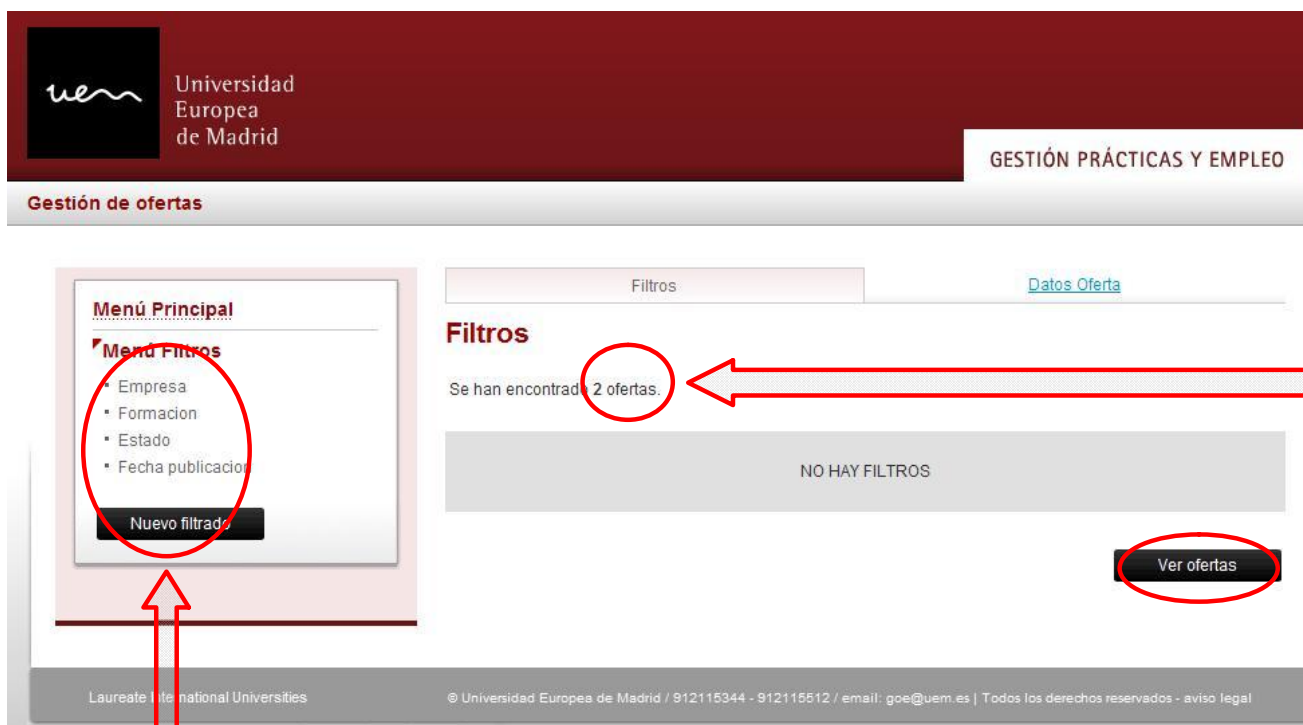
uem

Universidad Europea de Madrid

GESTIÓN PRÁCTICAS Y EMPLEO

Gestión de ofertas

Menú Principal

Menú Filtros

- Empresa
- Formacion
- Estado
- Fecha publicacion

Nuevo filtrado

Filtros

Datos Oferta

Filtros

Se han encontrado 2 ofertas.

NO HAY FILTROS

Ver ofertas

Laureate International Universities

© Universidad Europea de Madrid / 912115344 - 912115512 / email: goe@uem.es | Todos los derechos reservados - aviso legal